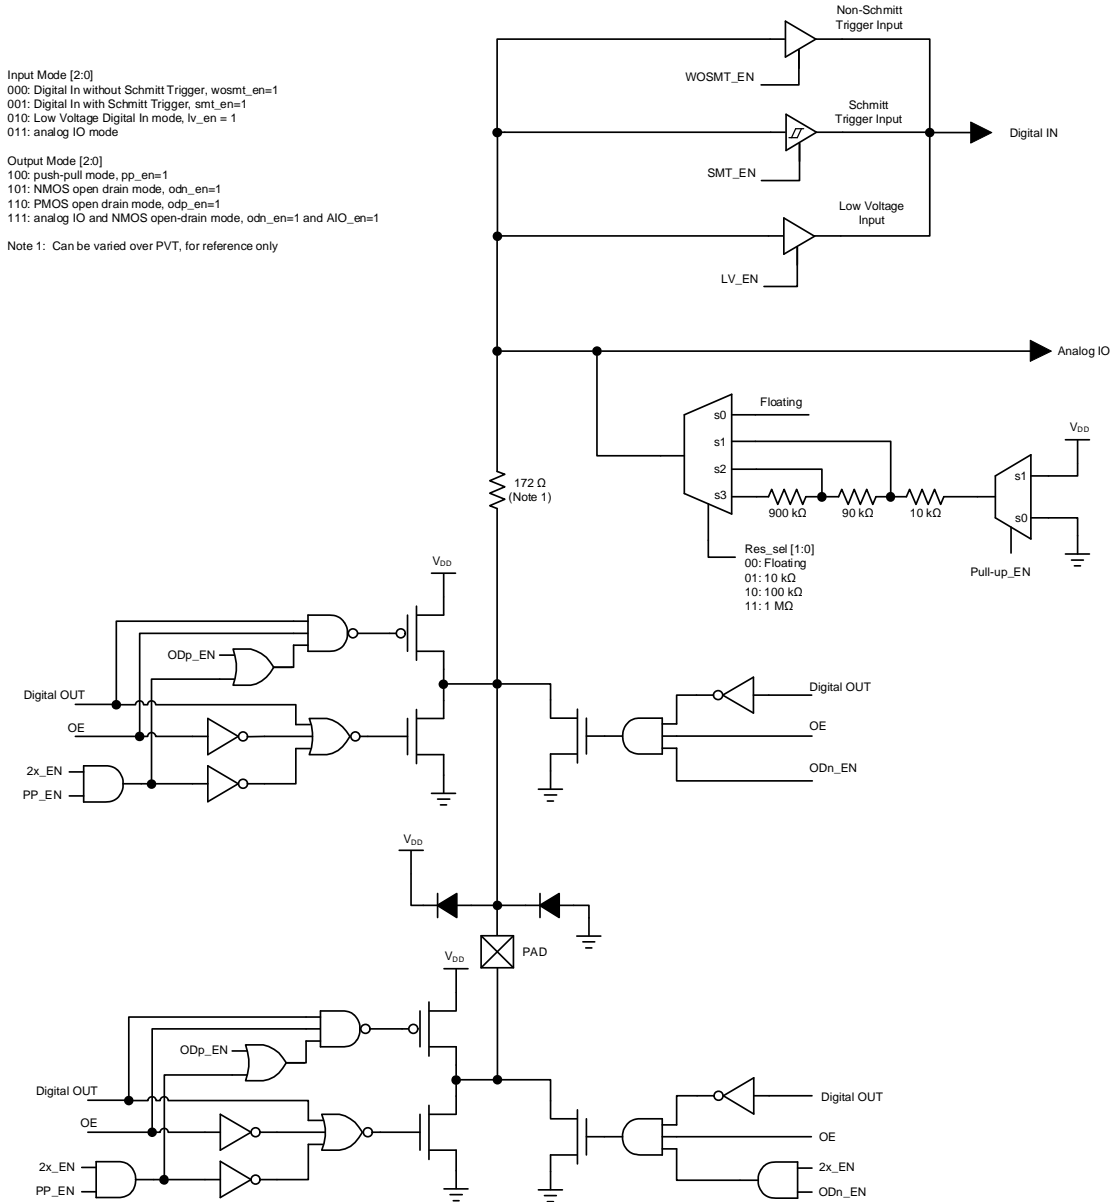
Input Mode [2:0]
000: Digital In without Schmitt Trigger, wosmt_en=1
001: Digital In with Schmitt Trigger, smt_en=1
010: Low Voltage Digital In mode, lv_en = 1
011: analog IO mode

Output Mode [2:0]
100: push-pull mode, pp_en=1
101: NMOS open drain mode, odn_en=1
110: PMOS open drain mode, odp_en=1
111: analog IO and NMOS open-drain mode, odn_en=1 and AIO_en=1

Note 1: Can be varied over PVT, for reference only

Non-Schmitt Trigger Input

WOSMT_EN

Schmitt Trigger Input

Digital IN

SMT_EN

Low Voltage Input

LV_EN

Analog IO

Floating
s0
s1
s2
s3

$V_{DD}$

s1
s0

172 Ω
(Note 1)

900 kΩ
90 kΩ
10 kΩ

Res_sel [1:0]
00: Floating
01: 10 kΩ
10: 100 kΩ
11: 1 MΩ

Pull-up_EN

$V_{DD}$

ODp_EN
Digital OUT
OE
2x_EN
PP_EN

Digital OUT
OE
ODn_EN

$V_{DD}$

PAD

$V_{DD}$

ODp_EN
Digital OUT
OE
2x_EN
PP_EN

Digital OUT
OE
2x_EN
ODn_EN